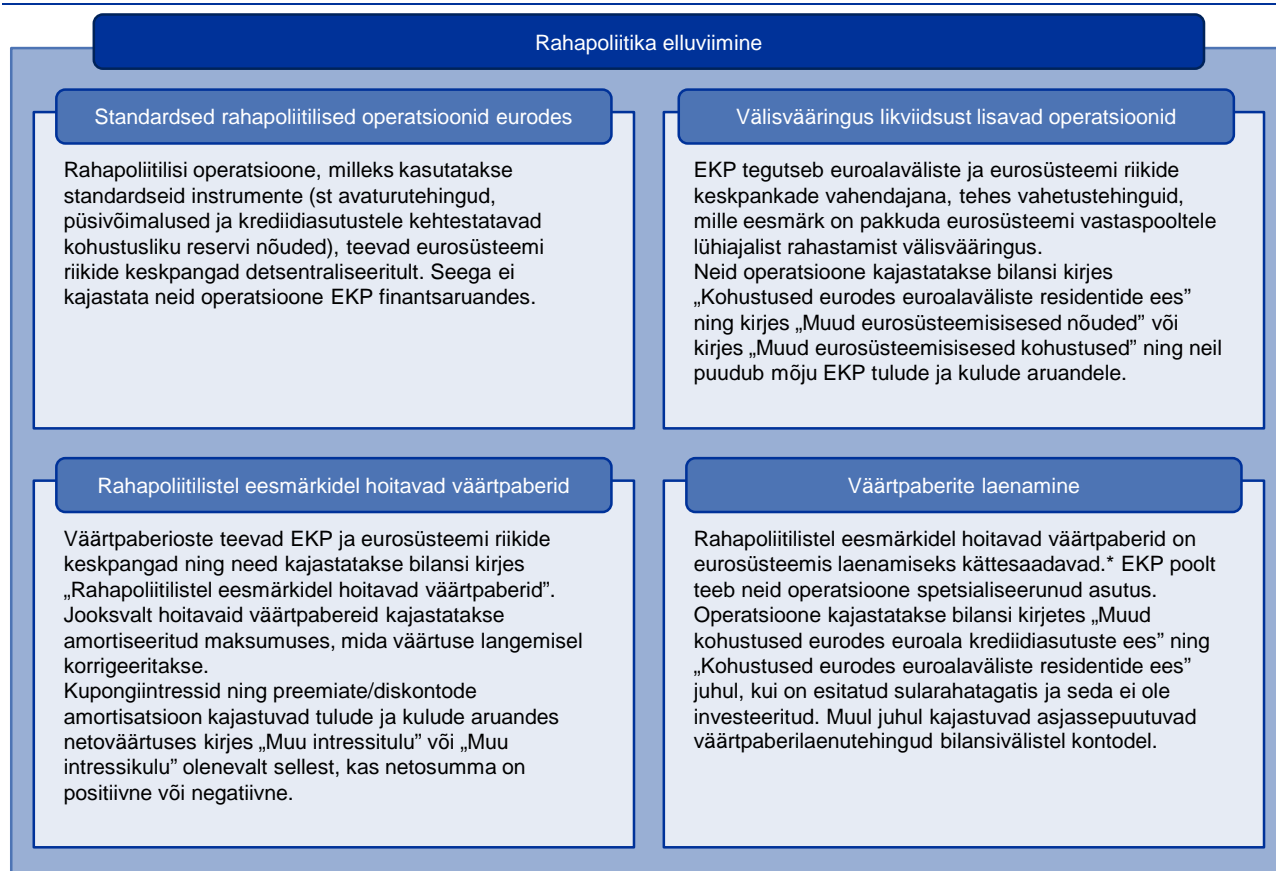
Rahapoliitika elluviimine

Standardsed rahapoliitilised operatsioonid eurodes

Rahapoliitilisi operatsioone, milleks kasutatakse standardseid instrumente (st avaturutehingud, püsivõimalused ja krediidiasutustele kehtestatavad kohustusliku reservi nõuded), teevad eurosüsteemi riikide keskpangad detsentraliseeritult. Seega ei kajastata neid operatsioone EKP finantsaruandes.

Välisvääringus likviidsust lisavad operatsioonid

EKP tegutseb euroalaväliste ja eurosüsteemi riikide keskpankade vahendajana, tehes vahetustehinguid, mille eesmärk on pakkuda eurosüsteemi vastaspooltele lühiajalist rahastamist välisvääringus.
Neid operatsioone kajastatakse bilansi kirjes „Kohustused eurodes euroalaväliste residentide ees" ning kirjes „Muud eurosüsteemisisesed nõuded" või kirjes „Muud eurosüsteemisisesed kohustused" ning neil puudub mõju EKP tulude ja kulude aruandele.

Rahapoliitilistel eesmärkidel hoitavad väärtpaberid

Väärtpaberioste teevad EKP ja eurosüsteemi riikide keskpangad ning need kajastatakse bilansi kirjes „Rahapoliitilistel eesmärkidel hoitavad väärtpaberid". Jooksvalt hoitavaid väärtpabereid kajastatakse amortiseeritud maksumuses, mida väärtuse langemisel korrigeeritakse.
Kupongiintressid ning preemiate/diskontode amortisatsioon kajastuvad tulude ja kulude aruandes netoväärtuses kirjes „Muu intressitulu" või „Muu intressikulu" olenevalt sellest, kas netosumma on positiivne või negatiivne.

Väärtpaberite laenamine

Rahapoliitilistel eesmärkidel hoitavad väärtpaberid on eurosüsteemis laenamiseks kättesaadavad.* EKP poolt teeb neid operatsioone spetsialiseerunud asutus. Operatsioone kajastatakse bilansi kirjetes „Muud kohustused eurodes euroala krediidiasutuste ees" ning „Kohustused eurodes euroalaväliste residentide ees" juhul, kui on esitatud sularahatagatis ja seda ei ole investeeritud. Muul juhul kajastuvad asjassepuutuvad väärtpaberilaenutehingud bilansivälistel kontodel.